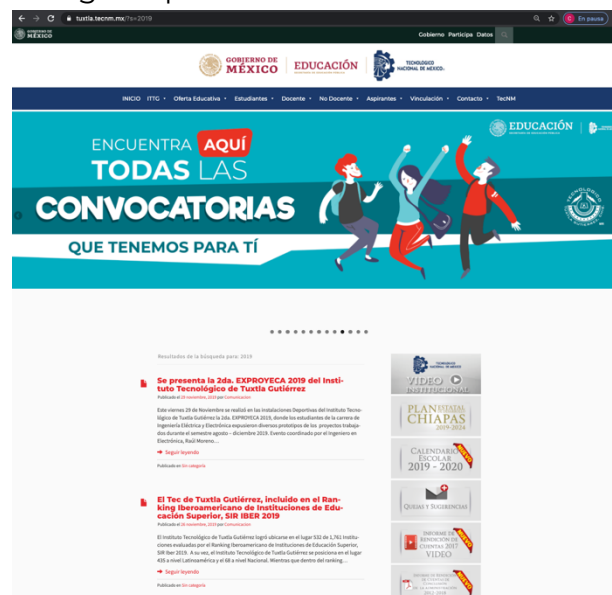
tuxtla.tecnm.mx/?s=2019

En pausa

GOBIERNO DE MÉXICO

Gobierno Participa Datos

GOBIERNO DE MÉXICO | EDUCACIÓN | TECNOLÓGICO NACIONAL DE MÉXICO

INICIO ITTG Oferta Educativa Estudiantes Docente No Docente Aspirantes Vinculación Contacto TecNM

ENCUENTRA AQUÍ TODAS LAS CONVOCATORIAS QUE TENEMOS PARA TÍ

EDUCACIÓN

Resultados de la búsqueda para: 2019

Se presenta la 2da. EXPROYECA 2019 del Instituto Tecnológico de Tuxtla Gutiérrez

Publicado el 29 noviembre, 2019 por Comunicación

Este viernes 29 de Noviembre se realizó en las instalaciones Deportivas del Instituto Tecnológico de Tuxtla Gutiérrez la 2da. EXPROYECA 2019, donde los estudiantes de la carrera de Ingeniería Eléctrica y Electrónica expusieron diversos prototipos de los proyectos trabajados durante el semestre agosto – diciembre 2019. Evento coordinado por el Ingeniero en Electrónica, Raúl Moreno…

Seguir leyendo

Publicado en Sin categoría

El Tec de Tuxtla Gutiérrez, incluido en el Ranking Iberoamericano de Instituciones de Educación Superior, SIR IBER 2019

Publicado el 26 noviembre, 2019 por Comunicación

El Instituto Tecnológico de Tuxtla Gutiérrez logró ubicarse en el lugar 532 de 1,761 Instituciones evaluadas por el Ranking Iberoamericano de Instituciones de Educación Superior, SIR Iber 2019. A su vez, el Instituto Tecnológico de Tuxtla Gutiérrez se posiciona en el lugar 435 a nivel Latinoamérica y el 68 a nivel Nacional. Mientras que dentro del ranking…

Seguir leyendo

Publicado en Sin categoría

VIDEO INSTITUCIONAL

PLAN ESTATAL CHIAPAS 2019-2024

CALENDARIO ESCOLAR 2019 - 2020

QUEJAS Y SUGERENCIAS

INFORME DE RENDICIÓN DE CUENTAS 2017 VIDEO

INFORME DE RENDICIÓN DE CUENTAS